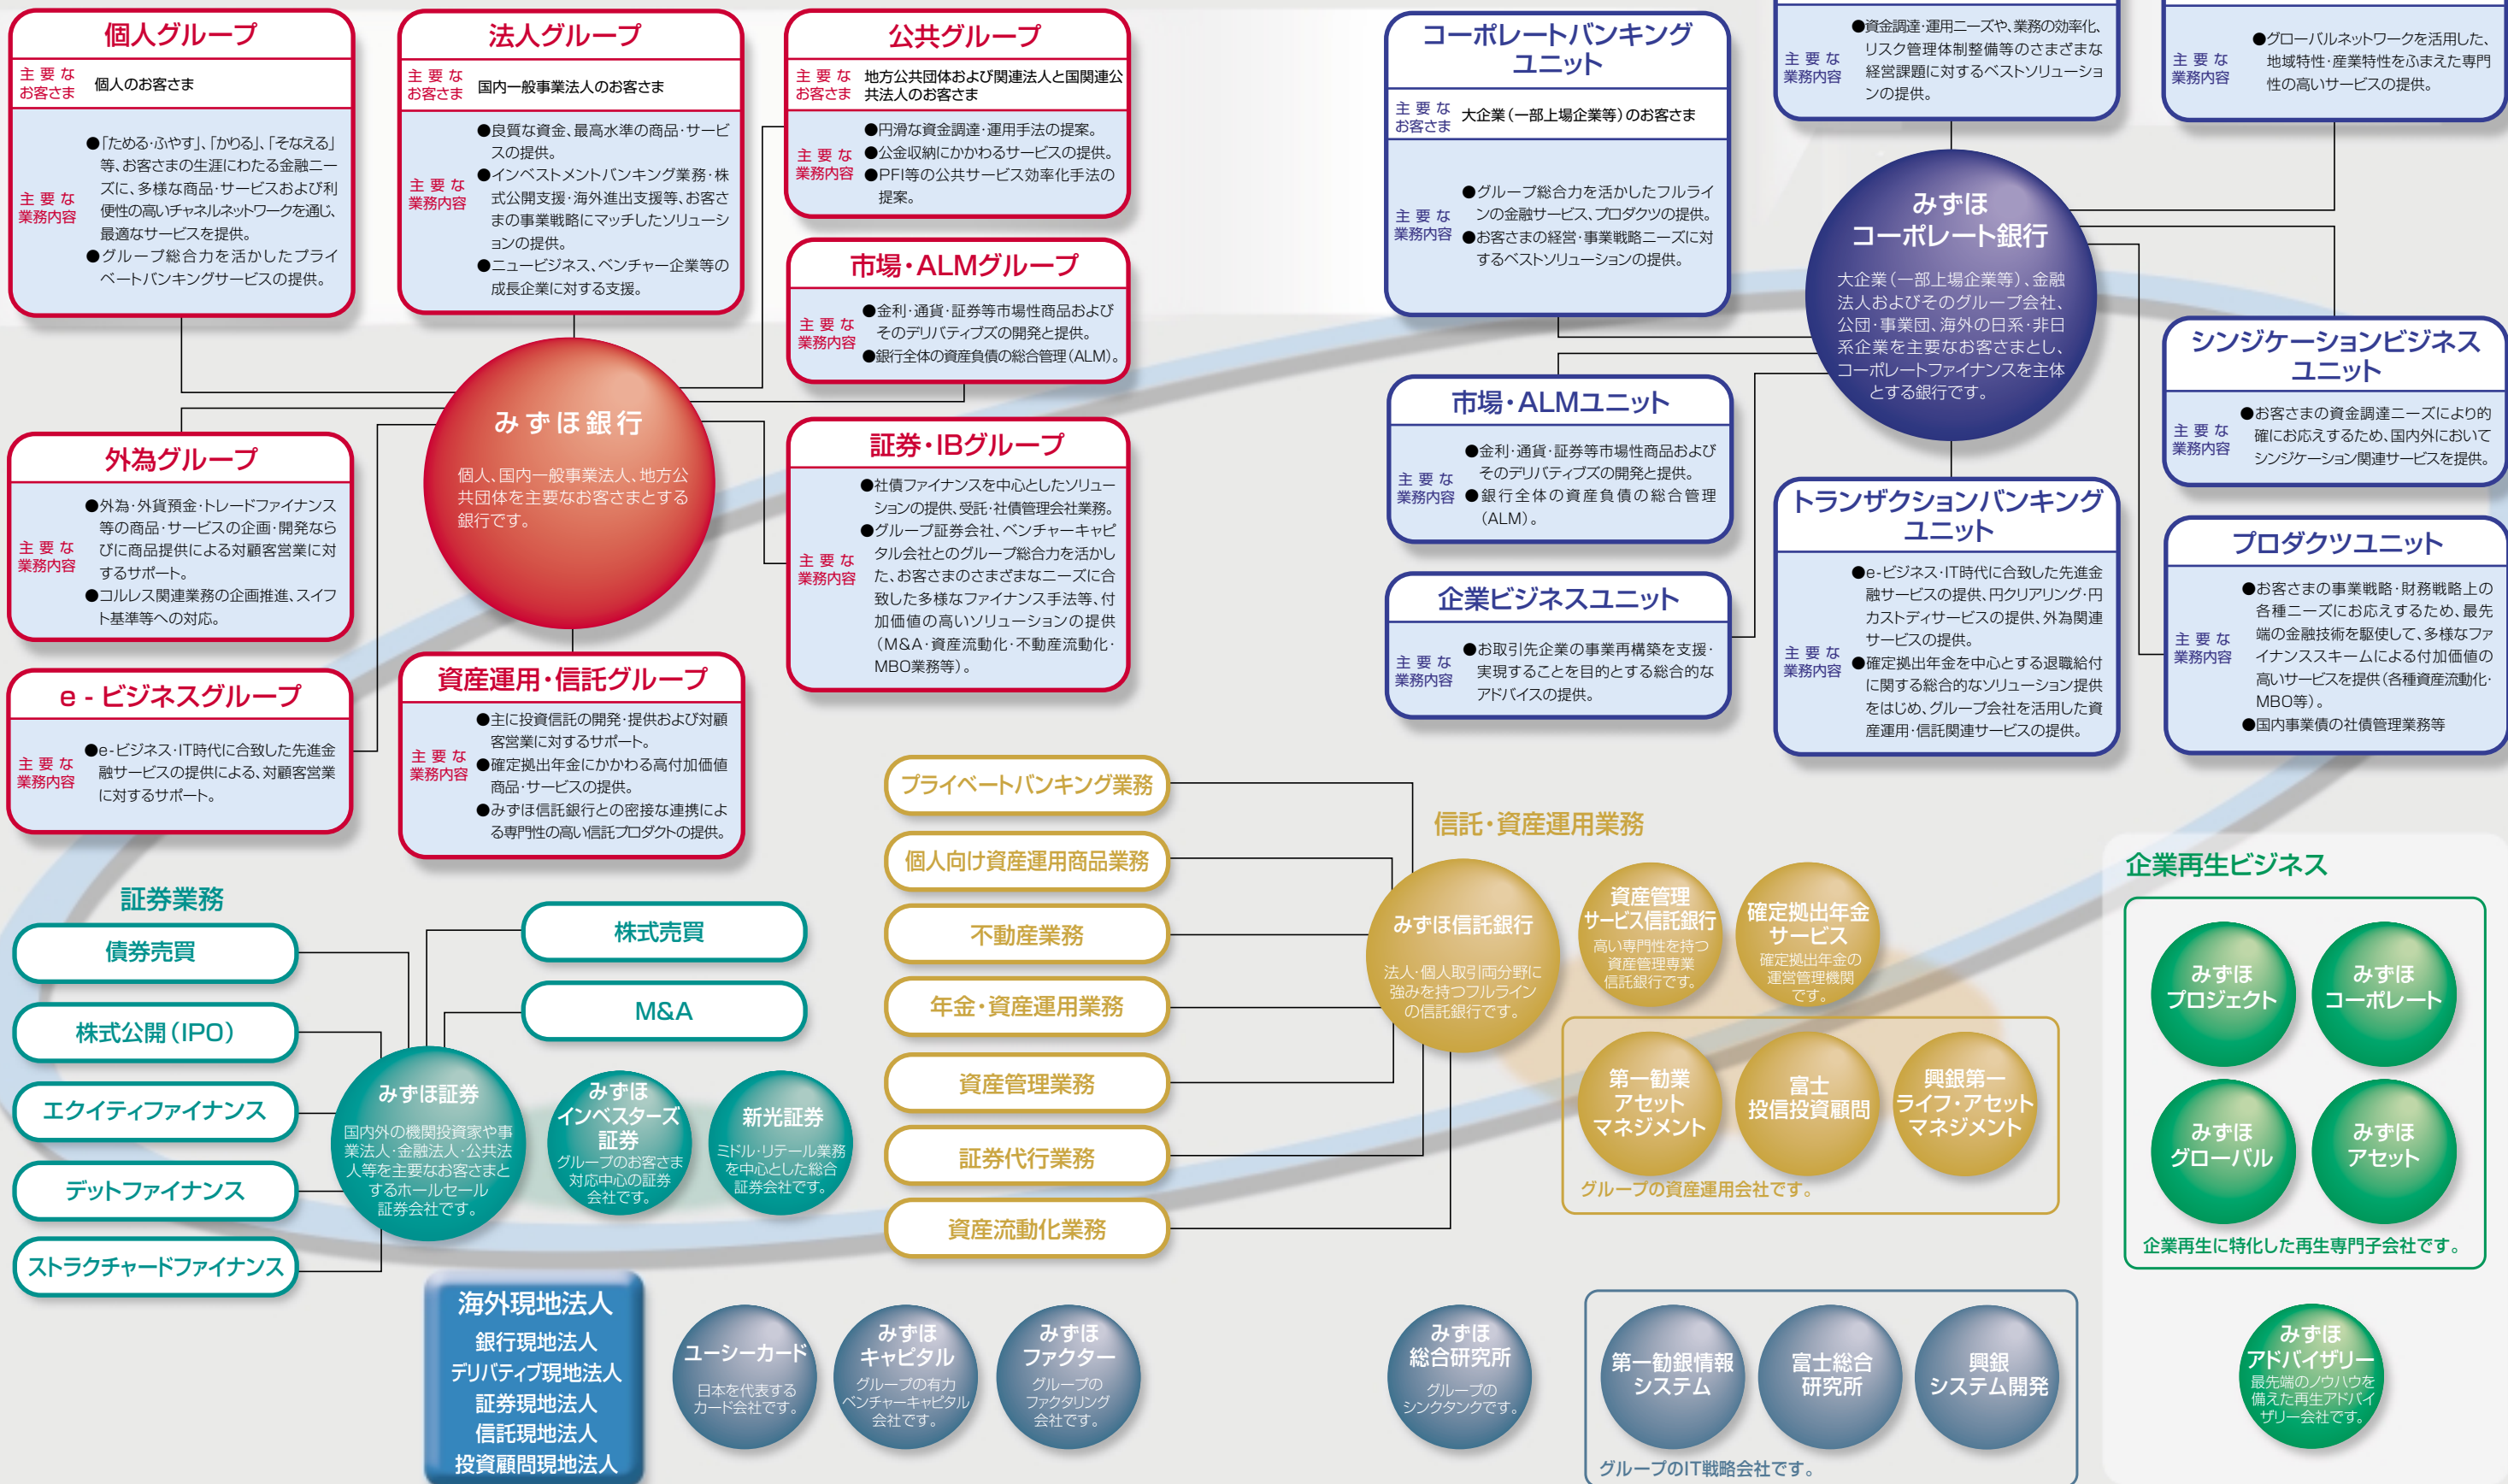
個人グループ
主要なお客さま　個人のお客さま
主要な業務内容　●「ためる・ふやす」、「かりる」、「そなえる」等、お客さまの生涯にわたる金融ニーズに、多様な商品・サービスおよび利便性の高いチャネルネットワークを通じ、最適なサービスを提供。
●グループ総合力を活かしたプライベートバンキングサービスの提供。

法人グループ
主要なお客さま　国内一般事業法人のお客さま
主要な業務内容　●良質な資金、最高水準の商品・サービスの提供。
●インベストメントバンキング業務・株式公開支援・海外進出支援等、お客さまの事業戦略にマッチしたソリューションの提供。
●ニュービジネス、ベンチャー企業等の成長企業に対する支援。

公共グループ
主要なお客さま　地方公共団体および関連法人と国関連公共法人のお客さま
主要な業務内容　●円滑な資金調達・運用手法の提案。
●公金収納にかかわるサービスの提供。
●PFI等の公共サービス効率化手法の提案。

市場・ALMグループ
主要な業務内容　●金利・通貨・証券等市場性商品およびそのデリバティブズの開発と提供。
●銀行全体の資産負債の総合管理（ALM）。

みずほ銀行
個人、国内一般事業法人、地方公共団体を主要なお客さまとする銀行です。

外為グループ
主要な業務内容　●外為・外貨預金・トレードファイナンス等の商品・サービスの企画・開発ならびに商品提供による対顧客営業に対するサポート。
●コルレス関連業務の企画推進、スイフト基準等への対応。

証券・IBグループ
主要な業務内容　●社債ファイナンスを中心としたソリューションの提供、受託・社債管理会社業務。
●グループ証券会社、ベンチャーキャピタル会社とのグループ総合力を活かした、お客さまのさまざまなニーズに合致した多様なファイナンス手法等、付加価値の高いソリューションの提供（M&A・資産流動化・不動産流動化・MBO業務等）。

e-ビジネスグループ
主要な業務内容　●e-ビジネス・IT時代に合致した先進金融サービスの提供による、対顧客営業に対するサポート。

資産運用・信託グループ
主要な業務内容　●主に投資信託の開発・提供および対顧客営業に対するサポート。
●確定拠出年金にかかわる高付加価値商品・サービスの提供。
●みずほ信託銀行との密接な連携による専門性の高い信託プロダクトの提供。

コーポレートバンキングユニット
主要なお客さま　大企業（一部上場企業等）のお客さま
主要な業務内容　●グループ総合力を活かしたフルラインの金融サービス、プロダクツの提供。
●お客さまの経営・事業戦略ニーズに対するベストソリューションの提供。

主要な業務内容　●資金調達・運用ニーズや、業務の効率化、リスク管理体制整備等のさまざまな経営課題に対するベストソリューションの提供。

主要な業務内容　●グローバルネットワークを活用した、地域特性・産業特性をふまえた専門性の高いサービスの提供。

みずほコーポレート銀行
大企業（一部上場企業等）、金融法人およびそのグループ会社、公団・事業団、海外の日系・非日系企業を主要なお客さまとし、コーポレートファイナンスを主体とする銀行です。

市場・ALMユニット
主要な業務内容　●金利・通貨・証券等市場性商品およびそのデリバティブズの開発と提供。
●銀行全体の資産負債の総合管理（ALM）。

シンジケーションビジネスユニット
主要な業務内容　●お客さまの資金調達ニーズにより的確にお応えするため、国内外においてシンジケーション関連サービスを提供。

企業ビジネスユニット
主要な業務内容　●お取引先企業の事業再構築を支援・実現することを目的とする総合的なアドバイスの提供。

トランザクションバンキングユニット
主要な業務内容　●e-ビジネス・IT時代に合致した先進金融サービスの提供、円クリアリング・円カストディサービスの提供、外為関連サービスの提供。
●確定拠出年金を中心とする退職給付に関する総合的なソリューション提供をはじめ、グループ会社を活用した資産運用・信託関連サービスの提供。

プロダクツユニット
主要な業務内容　●お客さまの事業戦略・財務戦略上の各種ニーズにお応えするため、最先端の金融技術を駆使して、多様なファイナンススキームによる付加価値の高いサービスを提供（各種資産流動化・MBO等）。
●国内事業債の社債管理業務等

プライベートバンキング業務
個人向け資産運用商品業務
不動産業務
年金・資産運用業務
資産管理業務
証券代行業務
資産流動化業務

信託・資産運用業務
みずほ信託銀行
法人・個人取引両分野に強みを持つフルラインの信託銀行です。
資産管理サービス信託銀行
高い専門性を持つ資産管理専業信託銀行です。
確定拠出年金サービス
確定拠出年金の運営管理機関です。
第一勧業アセットマネジメント
富士投信投資顧問
興銀第一ライフ・アセットマネジメント
グループの資産運用会社です。

企業再生ビジネス
みずほプロジェクト
みずほコーポレート
みずほグローバル
みずほアセット
企業再生に特化した再生専門子会社です。
みずほアドバイザリー
最先端のノウハウを備えた再生アドバイザリー会社です。

証券業務
債券売買
株式公開（IPO）
エクイティファイナンス
デットファイナンス
ストラクチャードファイナンス
株式売買
M&A
みずほ証券
国内外の機関投資家や事業法人・金融法人・公共法人等を主要なお客さまとするホールセール証券会社です。
みずほインベスターズ証券
グループのお客さま対応中心の証券会社です。
新光証券
ミドル・リテール業務を中心とした総合証券会社です。

海外現地法人
銀行現地法人
デリバティブ現地法人
証券現地法人
信託現地法人
投資顧問現地法人

ユーシーカード
日本を代表するカード会社です。
みずほキャピタル
グループの有力ベンチャーキャピタル会社です。
みずほファクター
グループのファクタリング会社です。
みずほ総合研究所
グループのシンクタンクです。
第一勧銀情報システム
富士総合研究所
興銀システム開発
グループのIT戦略会社です。